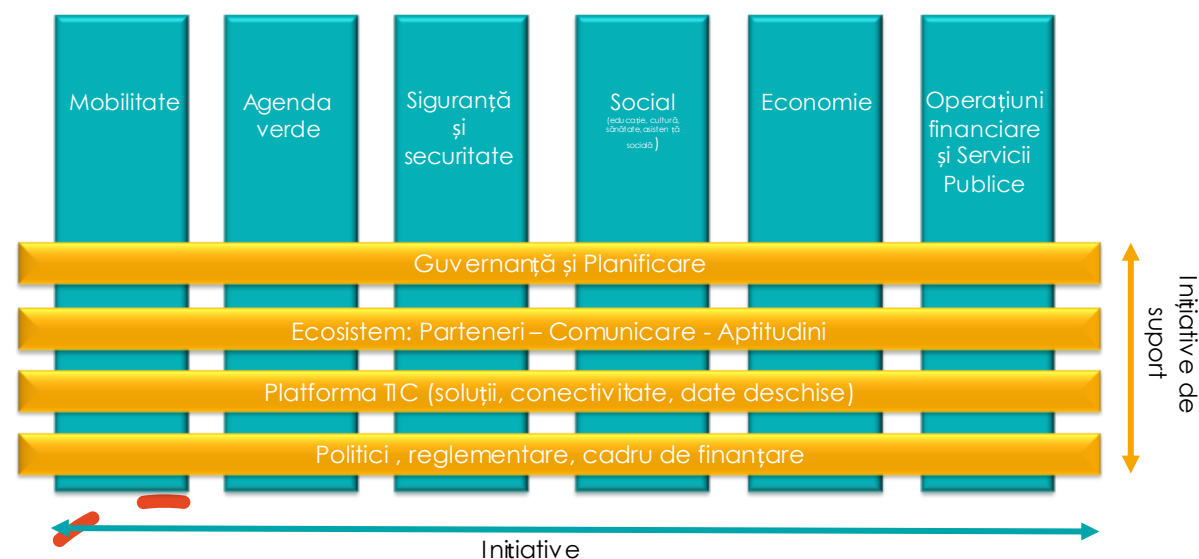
Mobilitate

Agenda verde

Siguranță și securitate

Social (educație, cultură, sănătate, asistență socială)

Economie

Operațiuni financiare și Servicii Publice

Guvernanță și Planificare

Ecosistem: Parteneri – Comunicare - Aptitudini

Platforma TIC (soluții, conectivitate, date deschise)

Politici , reglementare, cadru de finanțare

Inițiative de suport

Initiative